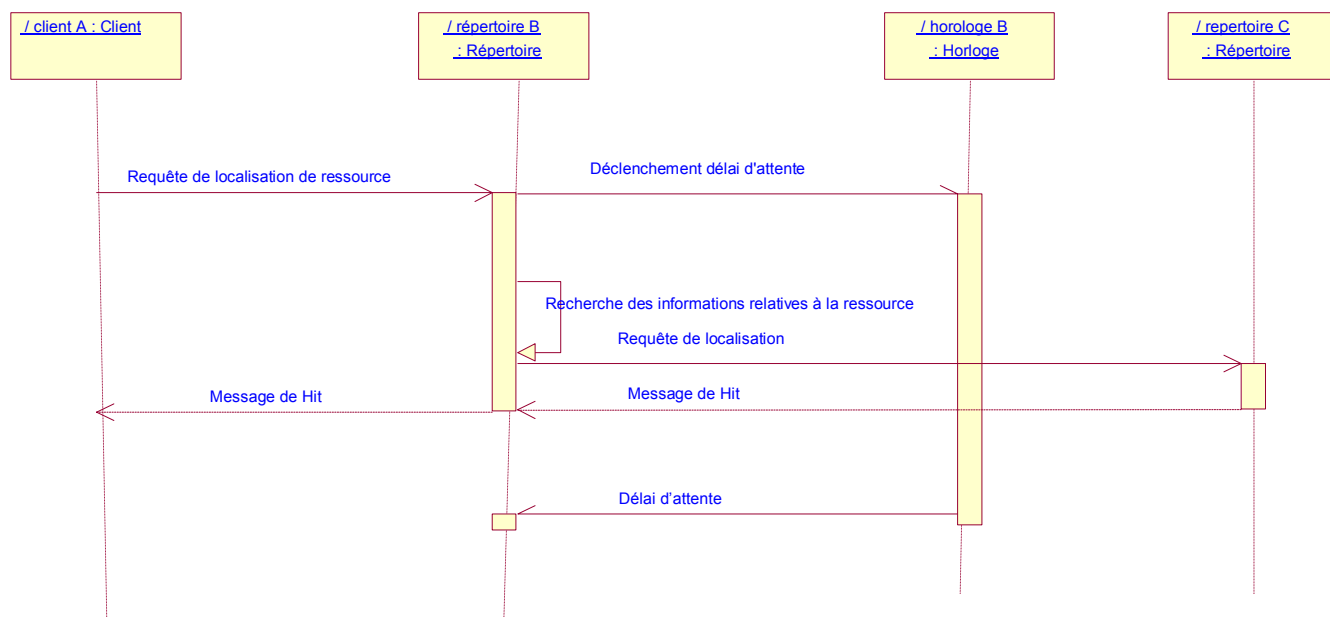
/ client A : Client

/ répertoire B
: Répertoire

/ horologe B
: Horloge

/ repertoire C
: Répertoire

Requête de localisation de ressource

Déclenchement délai d'attente

Recherche des informations relatives à la ressource

Requête de localisation

Message de Hit

Message de Hit

Délai d'attente